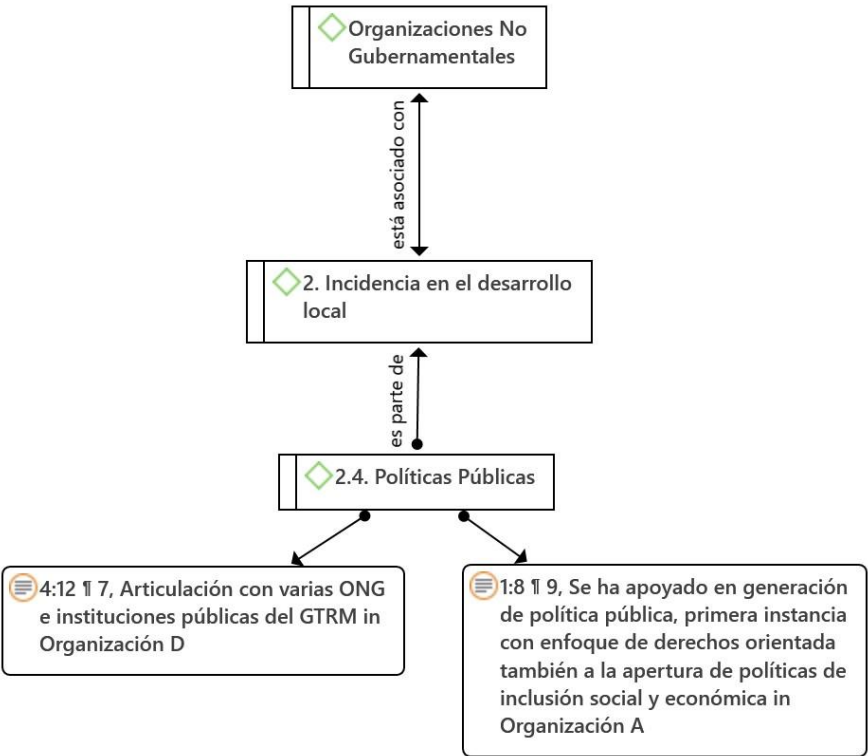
Organizaciones No Gubernamentales

está asociado con

2. Incidencia en el desarrollo local

es parte de

2.4. Políticas Públicas

4:12 ¶ 7, Articulación con varias ONG e instituciones públicas del GTRM in Organización D

1:8 ¶ 9, Se ha apoyado en generación de política pública, primera instancia con enfoque de derechos orientada también a la apertura de políticas de inclusión social y económica in Organización A